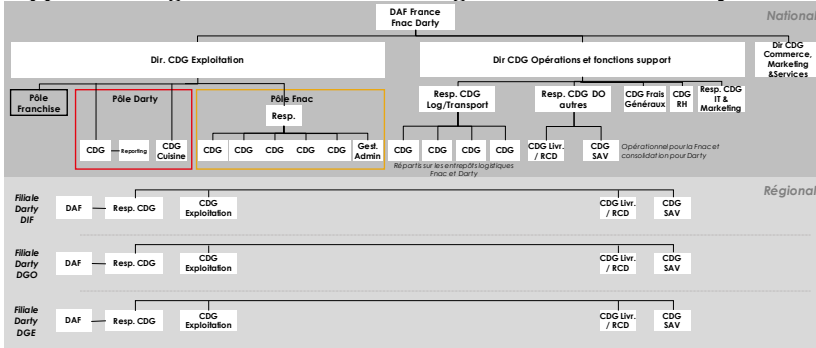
National

DAF France Fnac Darty

Dir. CDG Exploitation

Dir CDG Opérations et fonctions support

Dir CDG Commerce, Marketing &Services

Pôle Franchise

Pôle Darty

CDG

Reporting

CDG Cuisine

Pôle Fnac

Resp.

CDG

CDG

CDG

CDG

CDG

Gest. Admin

Resp. CDG Log/Transport

CDG

CDG

CDG

CDG

Répartis sur les entrepôts logistiques Fnac et Darty

Resp. CDG DO autres

CDG Livr. / RCD

CDG SAV

Opérationnel pour la Fnac et consolidation pour Darty

CDG Frais Généraux

CDG RH

Resp. CDG IT & Marketing

Régional

Filiale Darty DIF

DAF

Resp. CDG

CDG Exploitation

CDG Livr. / RCD

CDG SAV

Filiale Darty DGO

DAF

Resp. CDG

CDG Exploitation

CDG Livr. / RCD

CDG SAV

Filiale Darty DGE

DAF

Resp. CDG

CDG Exploitation

CDG Livr. / RCD

CDG SAV